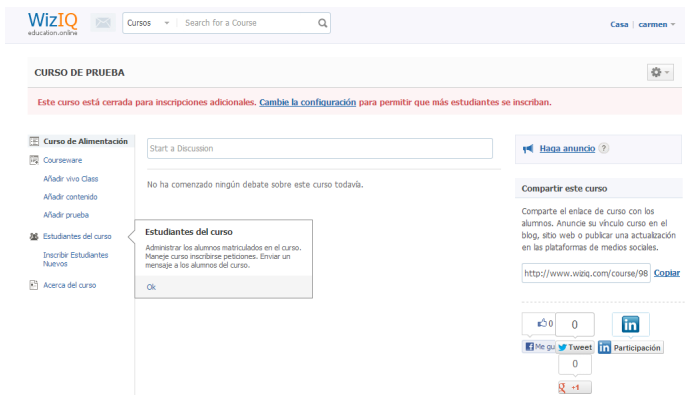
WizIQ
education.online

Cursos
Search for a Course

Casa | carmen

CURSO DE PRUEBA

Este curso está cerrada para inscripciones adicionales. Cambie la configuración para permitir que más estudiantes se inscriban.

Curso de Alimentación
Courseware
Añadir vivo Class
Añadir contenido
Añadir prueba
Estudiantes del curso
Inscribir Estudiantes Nuevos
Acerca del curso

Start a Discussion

No ha comenzado ningún debate sobre este curso todavía.

Estudiantes del curso
Administrar los alumnos matriculados en el curso. Maneje curso inscribirse peticiones. Enviar un mensaje a los alumnos del curso.
Ok

Haga anuncio ?

Compartir este curso
Comparte el enlace de curso con los alumnos. Anuncie su vínculo curso en el blog, sitio web o publicar una actualización en las plataformas de medios sociales.

http://www.wiziq.com/course/98
Copiar

0
Me gu
0
Tweet
in
Participación
0
+1